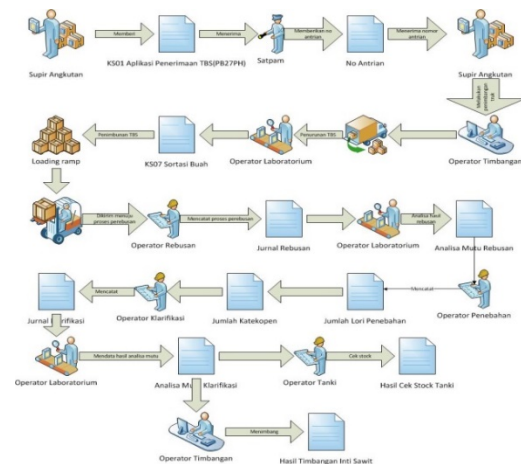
Supir Angkutan

Memberi

KS01 Aplikasi Penerimaan TBS(PB27PH)

Menerima

Satpam

Memberikan no antrian

No Antrian

Menerima nomor antrian

Supir Angkutan

Melakukan penimbangan TBS

Operator Timbangan

Penerimaan TBS

Operator Laboratorium

KS07 Sortasi Buah

Penimbunan TBS

Loading ramp

Dikirim menuju proses perebusan

Operator Rebusan

Mencatat proses perebusan

Jurnal Rebusan

Operator Laboratorium

Analisa hasil rebusan

Analisa Mutu Rebusan

Mencatat

Operator Penebahan

Jumlah Lori Penebahan

Jumlah Katekopen

Operator Klarifikasi

Mencatat

Jurnal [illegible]rifikasi

Operator Laboratorium

Mendata hasil analisa mutu

Analisa Mu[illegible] Klarifikasi

Operator Tanki

Cek stock

Hasil Cek Stock Tanki

Operator Timbangan

Menimbang

Hasil Timbangan Inti Sawit